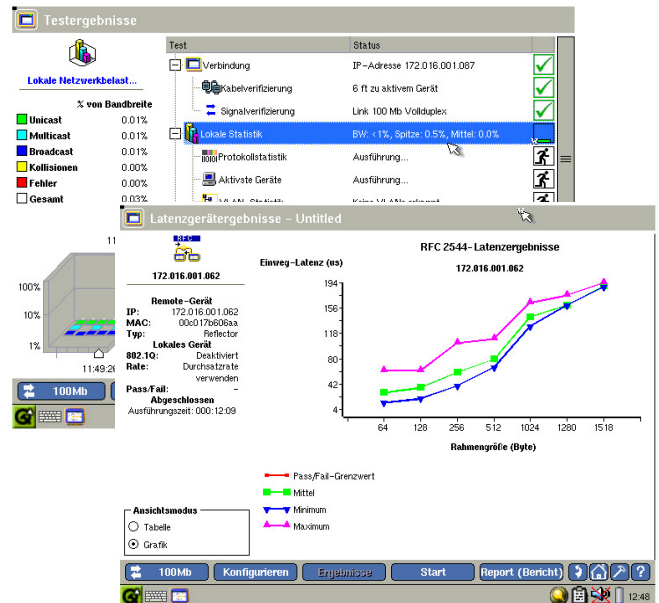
Testergebnisse

Lokale Netzwerkbelast...

% von Bandbreite

| | |
|---|---|
| Unicast | 0.01% |
| Multicast | 0.01% |
| Broadcast | 0.01% |
| Kollisionen | 0.00% |
| Fehler | 0.00% |
| Gesamt | 0.03% |

| Test | Status |
|---|---|
| Verbindung | IP-Adresse 172.016.001.087 |
| Kabelverifizierung | 6 ft zu aktivem Gerät |
| Signalverifizierung | Link 100 Mb Vollduplex |
| Lokale Statistik | BW: <1%, Spitze: 0.5%, Mittel: 0.0% |
| Protokollstatistik | Ausführung... |
| Aktivste Geräte | Ausführung... |
| VLAN-Statistik | Keine VLANs erkannt |

11

100%
10%
1%

11:49:26

100Mb

Latenzgerätergebnisse – Untitled

RFC

172.016.001.062

Remote-Gerät
IP: 172.016.001.062
MAC: 00c017b606aa
Typ: Reflector
Lokales Gerät
802.1Q: Deaktiviert
Rate: Durchsatzrate verwenden
Pass/Fail: –
Abgeschlossen
Ausführungszeit: 000:12:09

RFC 2544-Latenzergebnisse
172.016.001.062
Einweg-Latenz (us)
194
156
118
80
42
4
64 128 256 512 1024 1280 1518
Rahmengröße (Byte)

Pass/Fail-Grenzwert
Mittel
Minimum
Maximum

Ansichtsmodus
Tabelle
Grafik

100Mb Konfigurieren Ergebnisse Start Report (Bericht)

12:48